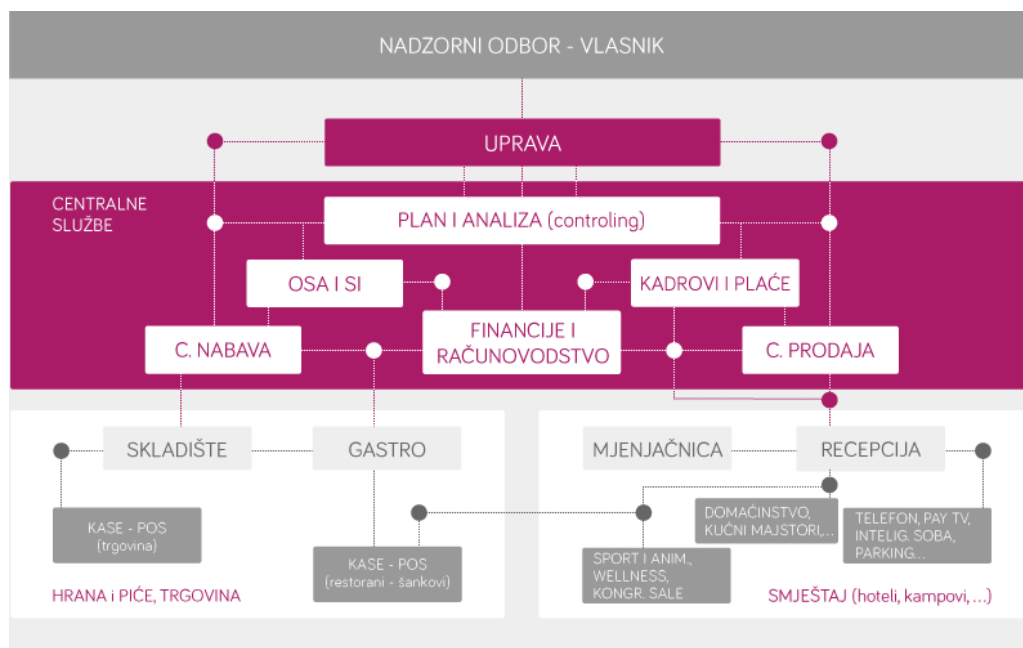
NADZORNI ODBOR - VLASNIK

UPRAVA

CENTRALNE SLUŽBE

PLAN I ANALIZA (controling)

OSA I SI

KADROVI I PLAĆE

C. NABAVA

FINANCIJE I RAČUNOVODSTVO

C. PRODAJA

SKLADIŠTE

GASTRO

MJENJAČNICA

RECEPCIJA

KASE - POS (trgovina)

KASE - POS (restorani - šankovi)

DOMAĆINSTVO, KUĆNI MAJSTORI,...

TELEFON, PAY TV, INTELIG. SOBA, PARKING...

SPORT I ANIM., WELLNESS, KONGR. SALE

HRANA i PIĆE, TRGOVINA

SMJEŠTAJ (hoteli, kampovi, ...)